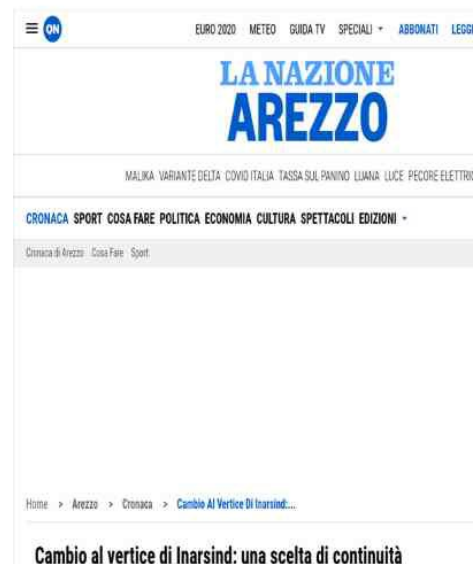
ON

EURO 2020 METEO GUIDA TV SPECIALI ABBONATI LEGGI

LA NAZIONE
AREZZO

MALIKA VARIANTE DELTA COVID ITALIA TASSA SUL PANINO LUANA LUCE PECORE ELETTRIC

CRONACA SPORT COSA FARE POLITICA ECONOMIA CULTURA SPETTACOLI EDIZIONI

Cronaca di Arezzo Cosa Fare Sport

Home > Arezzo > Cronaca > Cambio Al Vertice Di Inarsind:...

Cambio al vertice di Inarsind: una scelta di continuità